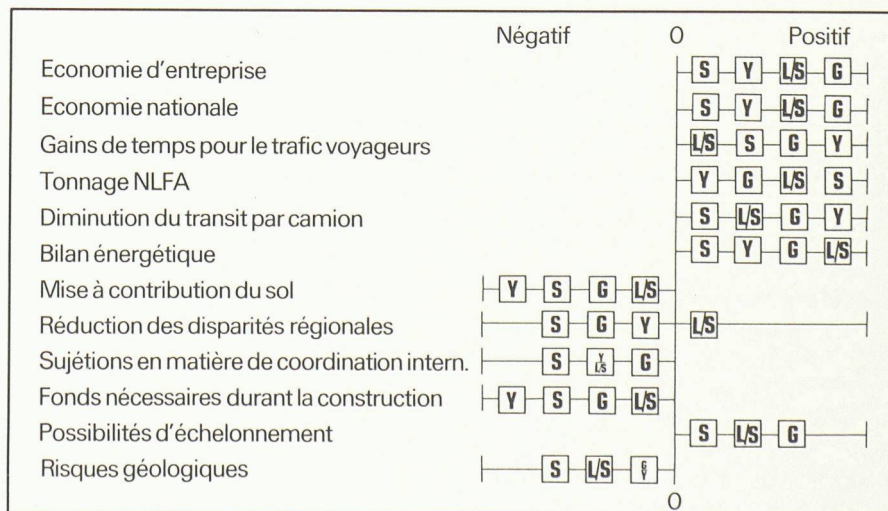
| | Négatif | 0 | Positif |
|---|---|---|---|
| Economie d'entreprise | | | S Y L/S G |
| Economie nationale | | | S Y L/S G |
| Gains de temps pour le trafic voyageurs | | | L/S S G Y |
| Tonnage NLFA | | | Y G L/S S |
| Diminution du transit par camion | | | S L/S G Y |
| Bilan énergétique | | | S Y G L/S |
| Mise à contribution du sol | Y S G L/S | | |
| Réduction des disparités régionales | S G Y | | L/S |
| Sujétions en matière de coordination intern. | S Y L/S G | | |
| Fonds nécessaires durant la construction | Y S G L/S | | |
| Possibilités d'échelonnement | | | S L/S G |
| Risques géologiques | S L/S G Y | | |

0